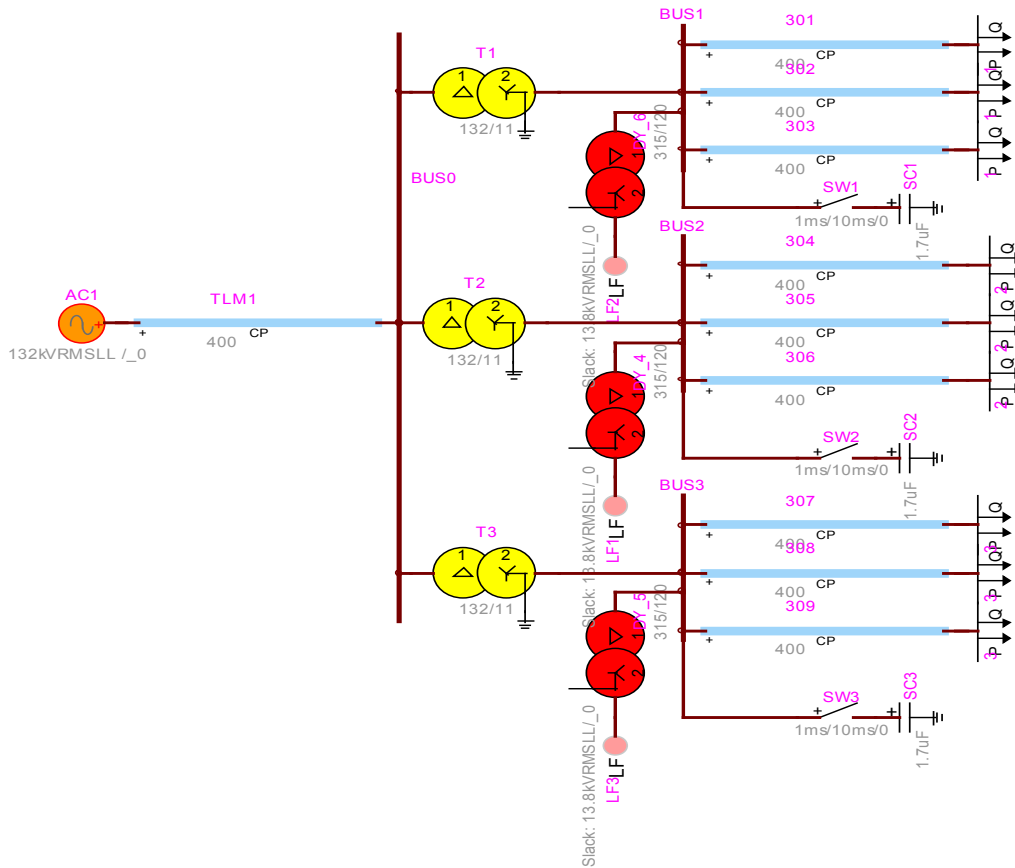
BUS1
301
T1
1
2
+
400
CP
302
132/11
DY_6
315/120
+
400
CP
303
BUS0
+
400
CP
SW1
SC1
+
1ms/10ms/0
1.7uF
BUS2
304
Slack: 13.8kVRMSLL/_0
LF2
LF
+
400
CP
AC1
TLM1
T2
1
2
305
+
CP
+
400
CP
132kVRMSLL /_0
400
132/11
DY_4
315/120
306
+
400
CP
SW2
SC2
+
1ms/10ms/0
1.7uF
BUS3
307
Slack: 13.8kVRMSLL/_0
LF1
LF
+
400
CP
T3
1
2
308
+
400
CP
132/11
DY_5
315/120
309
+
400
CP
SW3
SC3
+
1ms/10ms/0
1.7uF
Slack: 13.8kVRMSLL/_0
LF3
LF